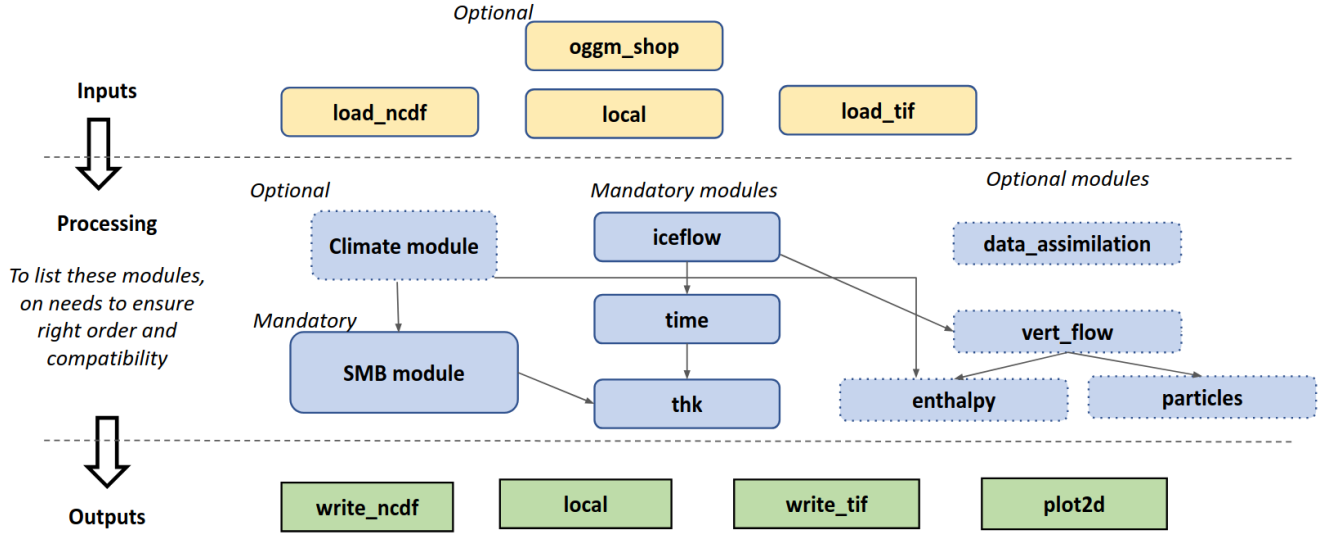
Optional

oggm_shop

Inputs

load_ncdf

local

load_tif

Optional

Mandatory modules

Optional modules

Processing

Climate module

iceflow

data_assimilation

To list these modules, on needs to ensure right order and compatibility

Mandatory

time

vert_flow

SMB module

thk

enthalpy

particles

Outputs

write_ncdf

local

write_tif

plot2d